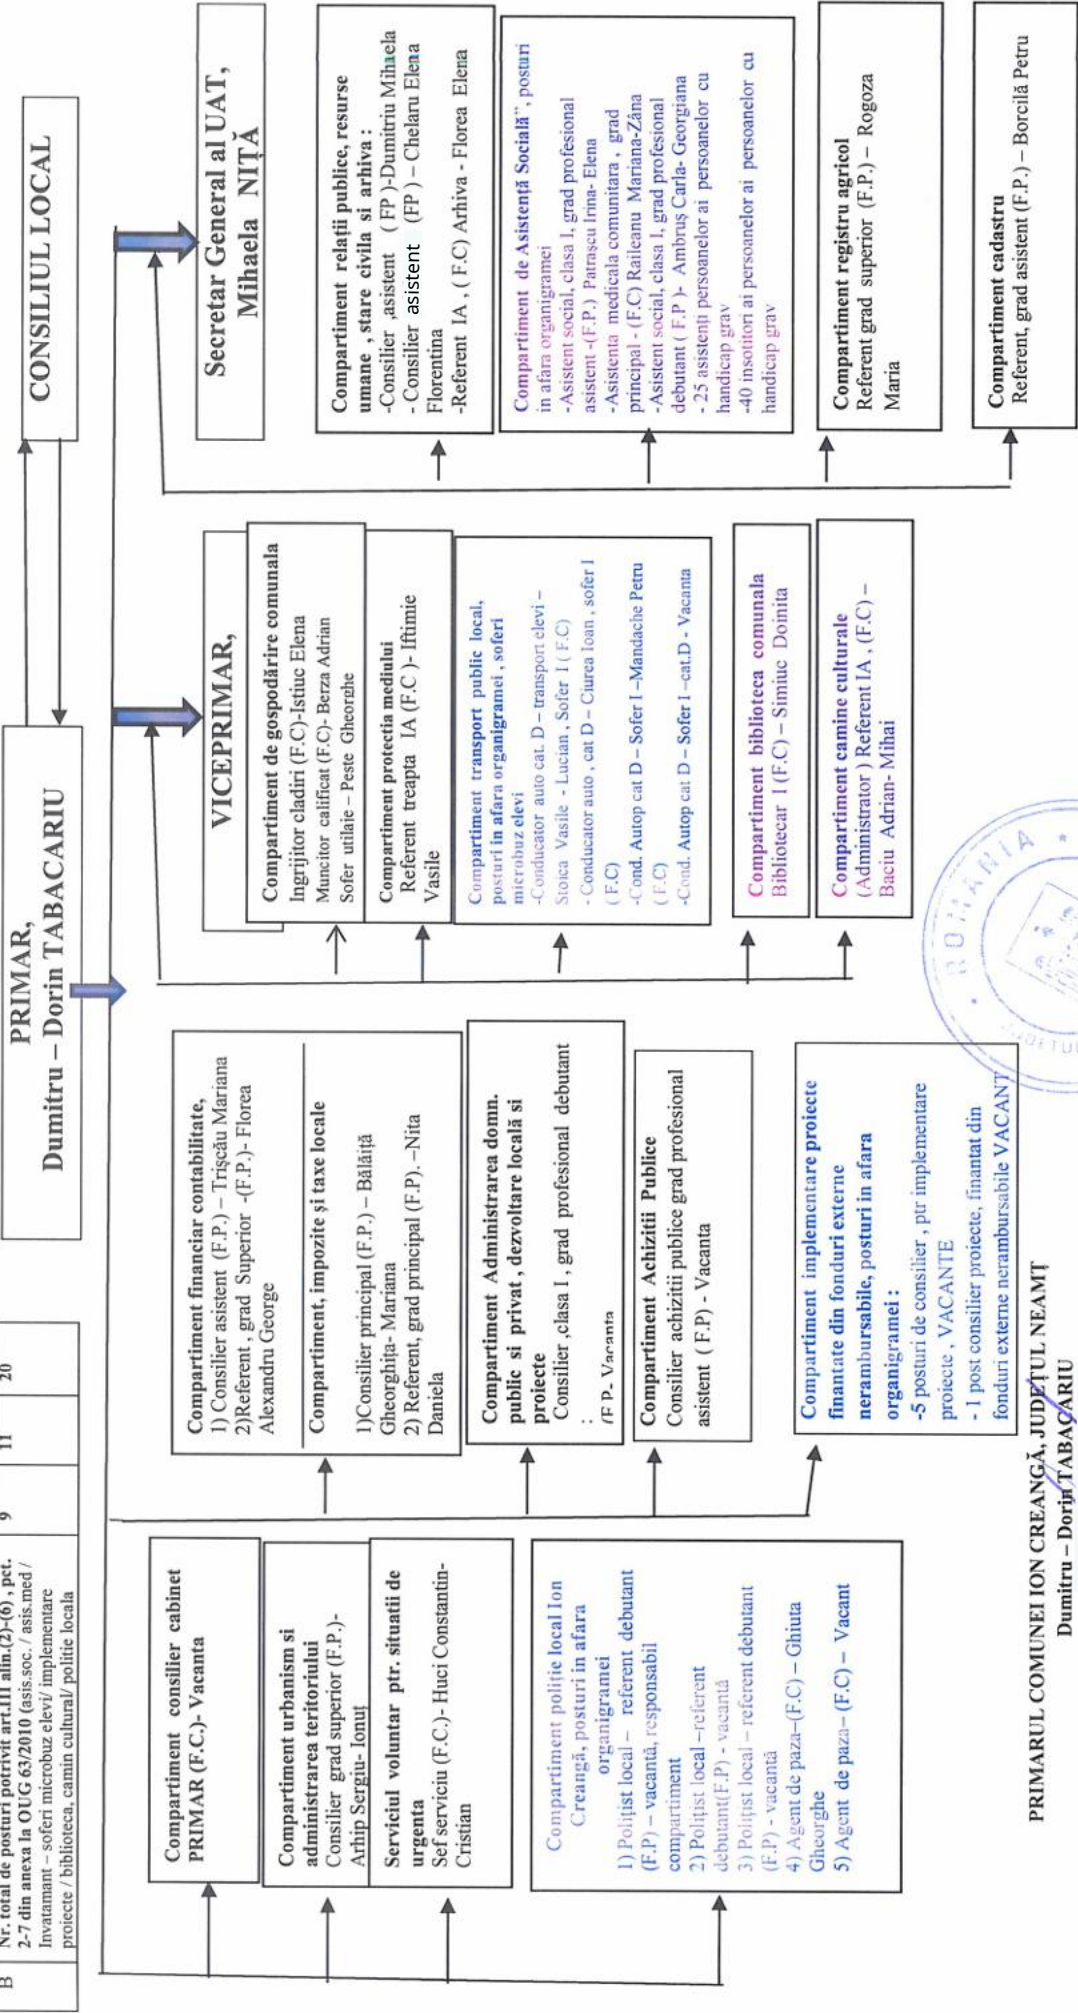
CONSILIUL LOCAL

PRIMAR,
Dumitru – Dorin TABACARIU

Secretar General al UAT,
Mihaela NIȚĂ

VICEPRIMAR,

| B | Nr. total de posturi potrivit art.III alin.(2)-(6), pct. 2-7 din anexa la OUG 63/2010 (asis.soc. / asis.med / Invatamant – soferi microbuz elevi/ implementare proiecte / biblioteca, camin cultural/ politie locala | 9 | 11 | 20 |
|---|---|---|---|---|

Compartiment consilier cabinet PRIMAR (F.C.)- Vacanta

Compartiment urbanism si administrarea teritoriului
Consilier grad superior (F.P.)- Arhip Sergiu- Ionut

Serviciul voluntar ptr. situatii de urgenta
Sef serviciu (F.C.)- Huci Constantin-Cristian

Compartiment politie local Ion Creangă, posturi in afara organigramei
1) Polițist local – referent debutant (F.P) – vacantă, responsabil compartiment
2) Polițist local –referent debutant(F.P) - vacantă
3) Polițist local – referent debutant (F.P) - vacantă
4) Agent de paza-(F.C) – Ghiuta Gheorghe
5) Agent de paza–(F.C) – Vacant

Compartiment financiar contabilitate,
1) Consilier asistent (F.P.) – Trișcău Mariana
2)Referent , grad Superior -(F.P.)- Florea Alexandru George

Compartiment, impozite și taxe locale
1)Consilier principal (F.P.) – Bălăiță Gheorghița- Mariana
2) Referent, grad principal (F.P). –Nita Daniela

Compartiment Administrarea domn. public si privat , dezvoltare locală si proiecte
Consilier ,clasa I , grad profesional debutant :
(F.P)- Vacanta

Compartiment Achizitii Publice
Consilier achizitii publice grad profesional asistent ( F.P) - Vacanta

Compartiment implementare proiecte finantate din fonduri externe nerambursabile, posturi in afara organigramei :
-5 posturi de consilier , ptr implementare proiecte , VACANTE
- 1 post consilier proiecte, finantat din fonduri externe nerambursabile VACANT

Compartiment de gospodărire comunala
Ingrijitor cladiri (F.C)-Istiuc Elena
Muncitor calificat (F.C)- Berza Adrian
Sofer utilaje – Peste Gheorghe

Compartiment protectia mediului
Referent treapta IA (F.C )- Iftimie Vasile

Compartiment transport public local, posturi in afara organigramei , soferi microbuz elevi
-Conducator auto cat. D – transport elevi – Stoica Vasile - Lucian , Sofer I ( F.C)
- Conducator auto , cat D – Ciurea Ioan , sofer I ( F.C)
-Cond. Autop cat D – Sofer I –Mandache Petru ( F.C)
-Cond. Autop cat D – Sofer I –cat.D - Vacanta

Compartiment biblioteca comunala
Bibliotecar I (F.C) – Simiuc Doinita

Compartiment camine culturale
( Administrator ) Referent IA , (F.C ) – Baciu Adrian- Mihai

Compartiment relații publice, resurse umane , stare civila si arhiva :
-Consilier ,asistent ( FP )-Dumitriu Mihaela
-Consilier asistent (FP ) – Chelaru Elena Florentina
-Referent IA , ( F.C) Arhiva - Florea Elena

Compartiment de Asistență Socială", posturi in afara organigramei
-Asistent social, clasa I, grad profesional asistent -(F.P.) Patrașcu Irina- Elena
-Asistenta medicala comunitara , grad principal - (F.C) Raileanu Mariana-Zâna
-Asistent social, clasa I, grad profesional debutant ( F.P )- Ambruș Carla- Georgiana
- 25 asistenti persoanelor ai persoanelor cu handicap grav
-40 insotitori ai persoanelor ai persoanelor cu handicap grav

Compartiment registru agricol
Referent grad superior (F.P.) – Rogoza Maria

Compartiment cadastru
Referent, grad asistent (F.P.) – Borcilă Petru

ROMANIA JUDEȚUL

PRIMARUL COMUNEI ION CREANGĂ, JUDEȚUL NEAMȚ
Dumitru – Dorin TABACARIU